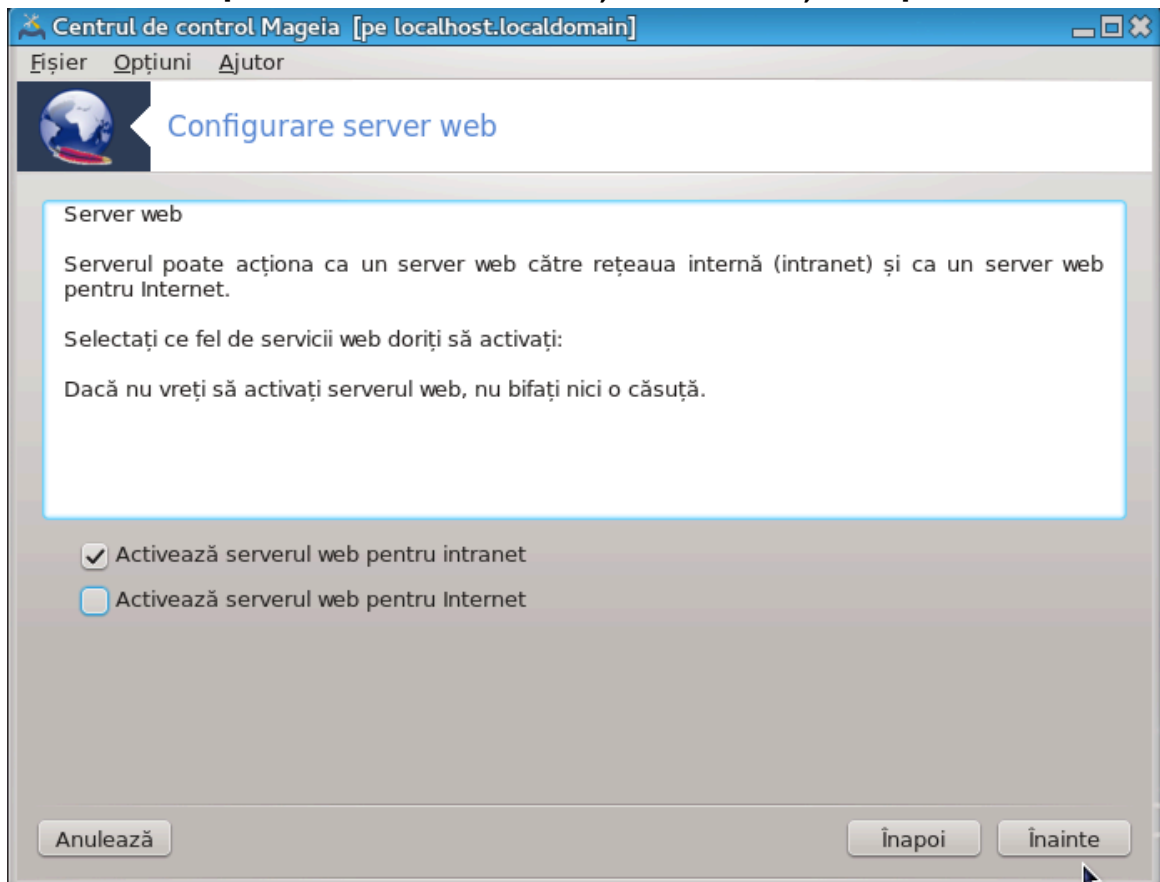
Centrul de control Mageia [pe localhost.localdomain]

Fișier Opțiuni Ajutor

Configurare server web

Server web

Serverul poate acționa ca un server web către rețeaua internă (intranet) și ca un server web pentru Internet.

Selectați ce fel de servicii web doriți să activați:

Dacă nu vreți să activați serverul web, nu bifați nici o căsuță.

Activează serverul web pentru intranet

Activează serverul web pentru Internet

Anulează

Înapoi

Înainte